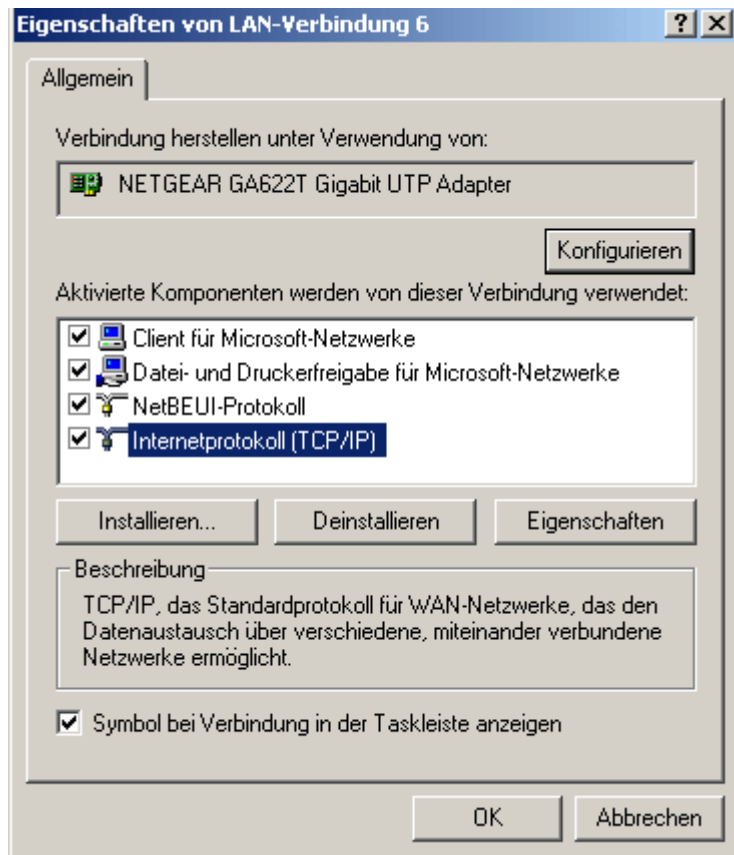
Eigenschaften von LAN-Verbindung 6

?

Allgemein

Verbindung herstellen unter Verwendung von:

NETGEAR GA622T Gigabit UTP Adapter

Konfigurieren

Aktivierte Komponenten werden von dieser Verbindung verwendet:

Client für Microsoft-Netzwerke
Datei- und Druckerfreigabe für Microsoft-Netzwerke
NetBEUI-Protokoll
Internetprotokoll (TCP/IP)

Installieren... Deinstallieren Eigenschaften

Beschreibung

TCP/IP, das Standardprotokoll für WAN-Netzwerke, das den Datenaustausch über verschiedene, miteinander verbundene Netzwerke ermöglicht.

Symbol bei Verbindung in der Taskleiste anzeigen

OK Abbrechen